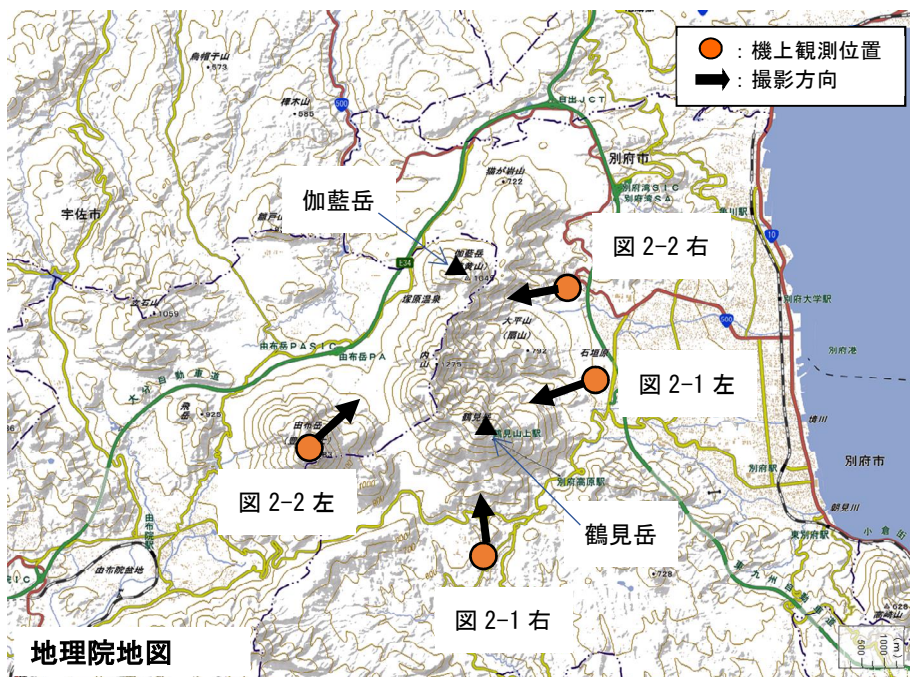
: 機上観測位置
: 撮影方向

伽藍岳

図 2-2 右

図 2-1 左

図 2-2 左

鶴見岳

図 2-1 右

宇佐市

別府市

鶴見岳

日出JCT

由布岳

由布岳PA

大平山

塚原温泉

別府大学駅

別府港

別府駅

別府市

東別府駅

鶴見山上駅

別府高原駅

由布院盆地

地理院地図